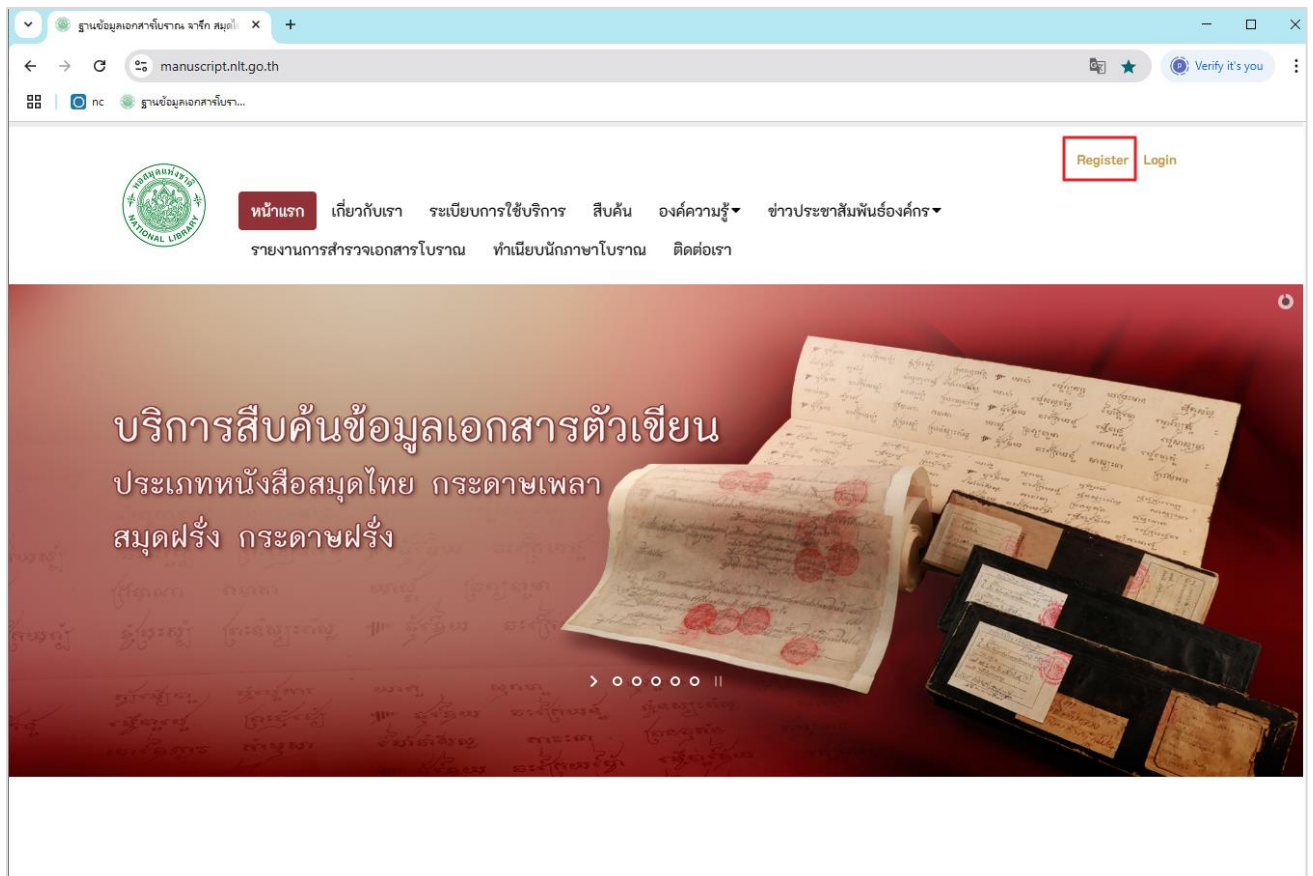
ฐานข้อมูลเอกสารโบราณ จารึก สมุดไ ×
+
manuscript.nlt.go.th
Verify it's you
nc
ฐานข้อมูลเอกสารโบรา...

Register Login

NATIONAL LIBRARY

หน้าแรก เกี่ยวกับเรา ระเบียบการใช้บริการ สืบค้น องค์ความรู้ ข่าวประชาสัมพันธ์องค์กร
รายงานการสำรวจเอกสารโบราณ ทำเนียบนักภาษาโบราณ ติดต่อเรา

บริการสืบค้นข้อมูลเอกสารตัวเขียน
ประเภทหนังสือสมุดไทย กระดาษเพลา
สมุดฝรั่ง กระดาษฝรั่ง